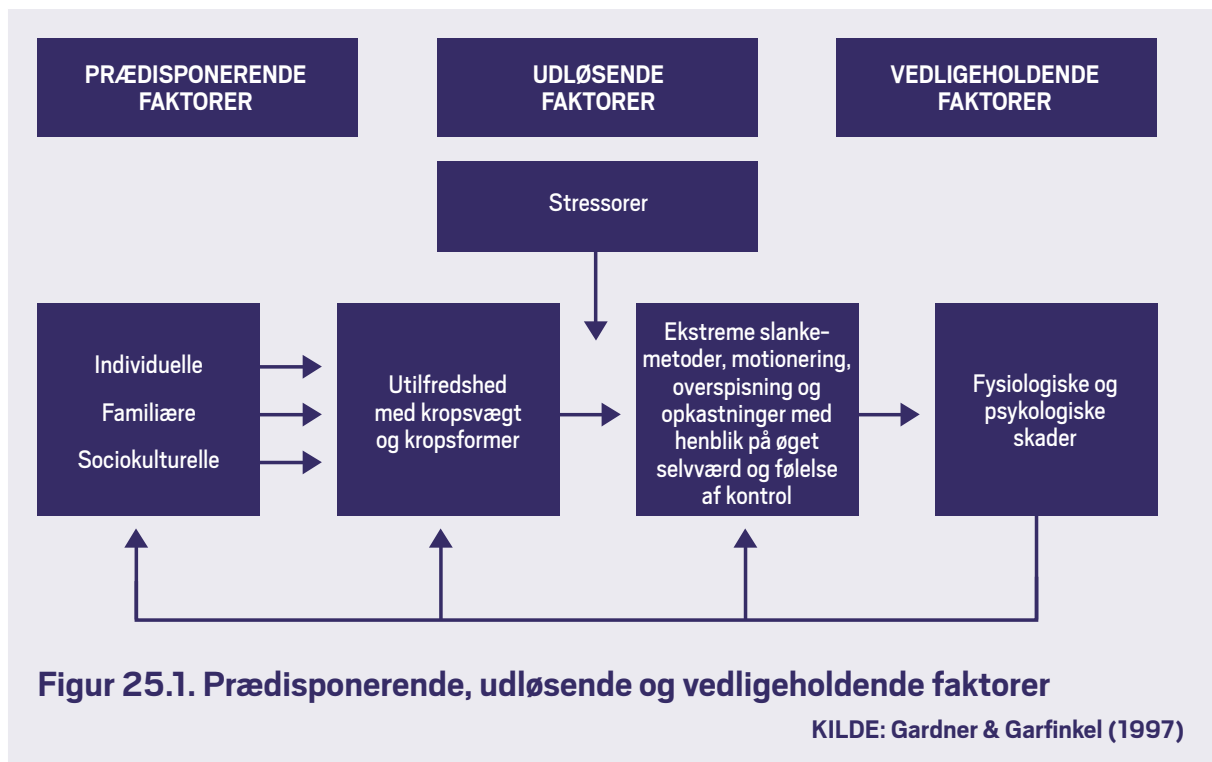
PRÆDISPONERENDE FAKTORER

UDLØSENDE FAKTORER

VEDLIGEHOLDENDE FAKTORER

Stressorer

Individuelle

Familiære

Sociokulturelle

Utilfredshed med kropsvægt og kropsformer

Ekstreme slankemetoder, motionering, overspisning og opkastninger med henblik på øget selvværd og følelse af kontrol

Fysiologiske og psykologiske skader

Figur 25.1. Prædisponerende, udløsende og vedligeholdende faktorer

KILDE: Gardner & Garfinkel (1997)